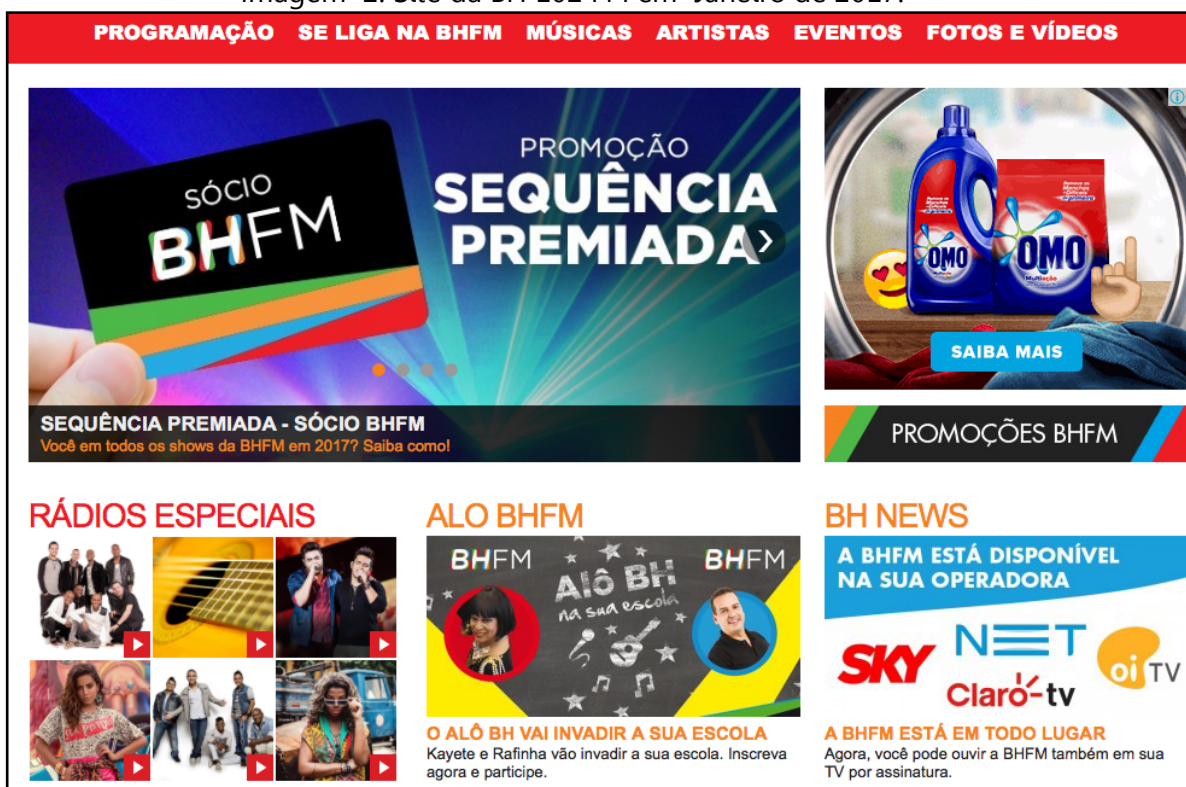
Imagem 2. Site da BH 102.1 FM - Janeiro de 2017.

PROGRAMAÇÃO SE LIGA NA BHFM MÚSICAS ARTISTAS EVENTOS FOTOS E VÍDEOS

SÓCIO BHFM

PROMOÇÃO SEQUÊNCIA PREMIADA

SEQUÊNCIA PREMIADA - SÓCIO BHFM
Você em todos os shows da BHFM em 2017? Saiba como!

OMO OMO

SAIBA MAIS

PROMOÇÕES BHFM

RÁDIOS ESPECIAIS

ALO BHFM

BHFM BHFM
Alô BH na sua escola

O ALÔ BH VAI INVADIR A SUA ESCOLA
Kayete e Rafinha vão invadir a sua escola. Inscreva agora e participe.

BH NEWS

A BHFM ESTÁ DISPONÍVEL NA SUA OPERADORA

SKY NET Claro tv oi TV

A BHFM ESTÁ EM TODO LUGAR
Agora, você pode ouvir a BHFM também em sua TV por assinatura.